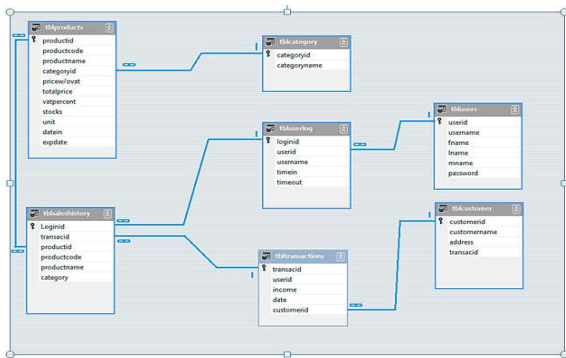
tbldproducts
productid
productcode
productname
categoryid
pricew/ovat
totalprice
vatpercent
stocks
unit
datein
expdate

tblcategory
categoryid
categoryname

tbluserlog
loginid
userid
username
timein
timeout

tblusers
userid
username
fname
lname
mname
password

tblsaleshistory
Loginid
transacid
productid
productcode
productname
category

tbltransactions
transacid
userid
income
date
customerid

tblcustomer
customerid
customername
address
transacid